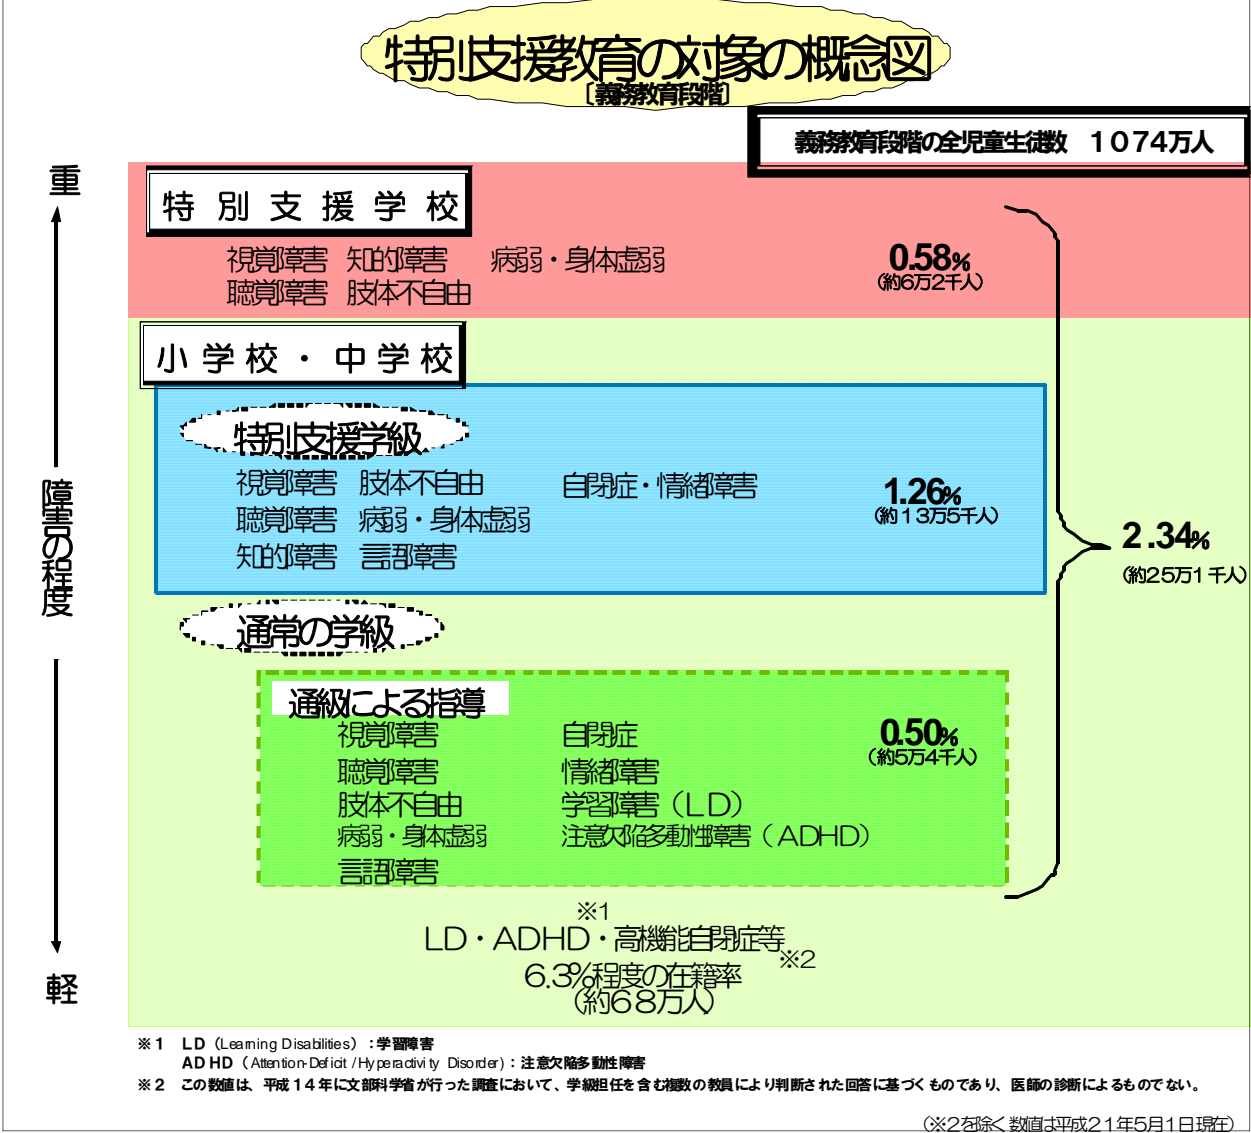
特別支援教育の対象の概念図
〔義務教育段階〕

義務教育段階の全児童生徒数 1074万人

重

障害の程度

軽

特別支援学校

視覚障害 知的障害 病弱・身体虚弱
聴覚障害 肢体不自由

0.58%
(約6万2千人)

小学校・中学校

特別支援学級

視覚障害 肢体不自由 自閉症・情緒障害
聴覚障害 病弱・身体虚弱
知的障害 言語障害

1.26%
(約13万5千人)

2.34%
(約25万1千人)

通常の学級

通級による指導

視覚障害 自閉症
聴覚障害 情緒障害
肢体不自由 学習障害(LD)
病弱・身体虚弱 注意欠陥多動性障害(ADHD)
言語障害

0.50%
(約5万4千人)

※1
LD・ADHD・高機能自閉症等
※2
6.3%程度の在籍率
(約68万人)

※1 LD (Learning Disabilities) :学習障害
ADHD (Attention-Deficit / Hyperactivity Disorder) : 注意欠陥多動性障害
※2 この数値は、平成14年に文部科学省が行った調査において、学級担任を含む複数の教員により判断された回答に基づくものであり、医師の診断によるものでない。

(※2を除く数値は平成21年5月1日現在)